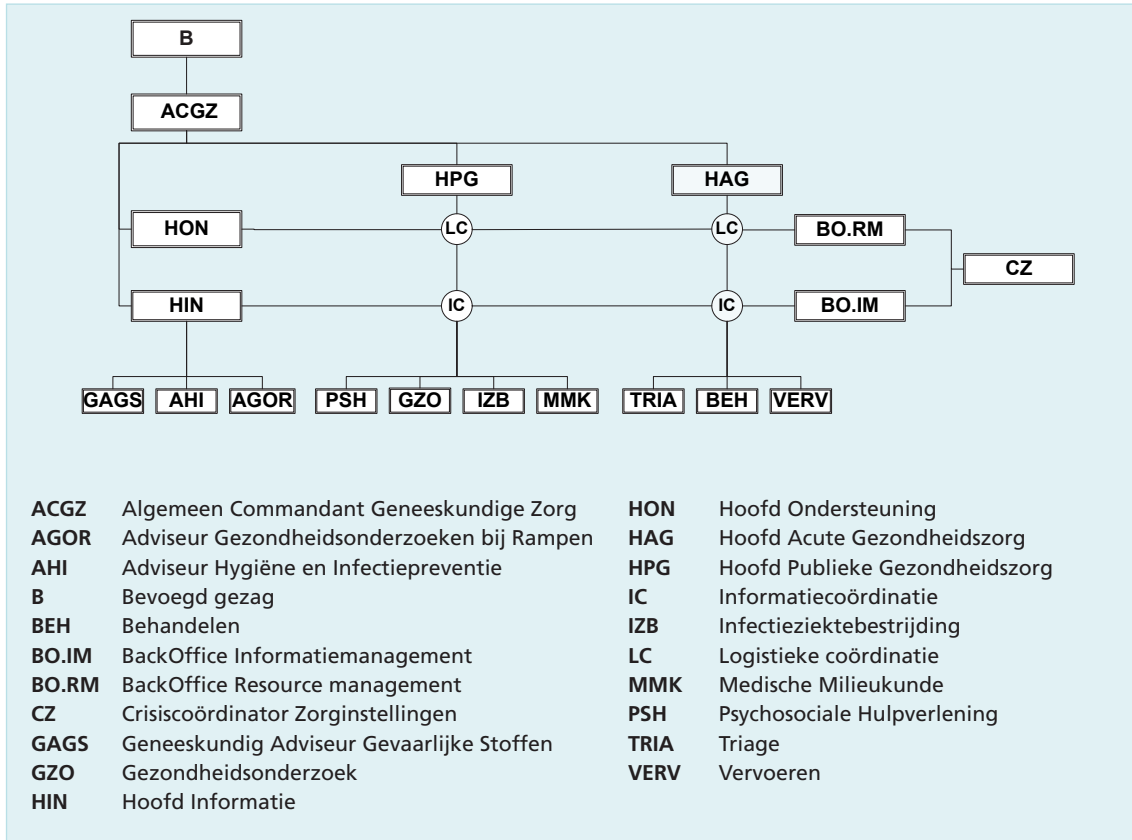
B

ACGZ

HPG

HAG

HON

LC

LC

BO.RM

CZ

HIN

IC

IC

BO.IM

GAGS AHI AGOR

PSH GZO IZB MMK

TRIA BEH VERV

| | | | |
|---|---|---|---|
| **ACGZ** | Algemeen Commandant Geneeskundige Zorg | **HON** | Hoofd Ondersteuning |
| **AGOR** | Adviseur Gezondheidsonderzoeken bij Rampen | **HAG** | Hoofd Acute Gezondheidszorg |
| **AHI** | Adviseur Hygiëne en Infectiepreventie | **HPG** | Hoofd Publieke Gezondheidszorg |
| **B** | Bevoegd gezag | **IC** | Informatiecoördinatie |
| **BEH** | Behandelen | **IZB** | Infectieziektebestrijding |
| **BO.IM** | BackOffice Informatiemanagement | **LC** | Logistieke coördinatie |
| **BO.RM** | BackOffice Resource management | **MMK** | Medische Milieukunde |
| **CZ** | Crisiscoördinator Zorginstellingen | **PSH** | Psychosociale Hulpverlening |
| **GAGS** | Geneeskundig Adviseur Gevaarlijke Stoffen | **TRIA** | Triage |
| **GZO** | Gezondheidsonderzoek | **VERV** | Vervoeren |
| **HIN** | Hoofd Informatie | | |